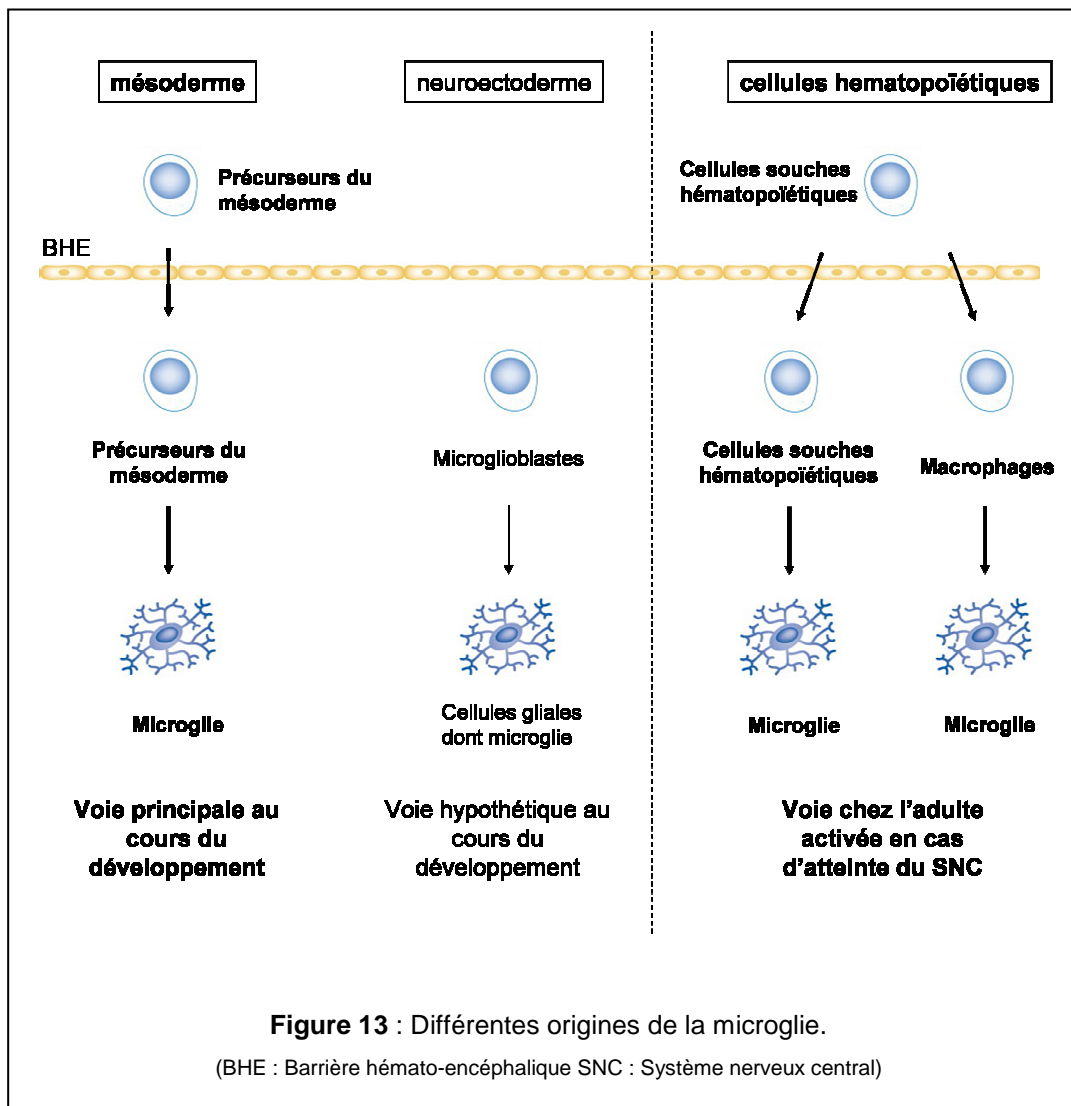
mésoderme

neuroectoderme

cellules hematopoïétiques

Précurseurs du mésoderme

Cellules souches hématopoïétiques

BHE

Précurseurs du mésoderme

Microglioblastes

Cellules souches hématopoïétiques

Macrophages

Microglie

Cellules gliales dont microglie

Microglie

Microglie

Voie principale au cours du développement

Voie hypothétique au cours du développement

Voie chez l'adulte activée en cas d'atteinte du SNC

**Figure 13** : Différentes origines de la microglie.

(BHE : Barrière hémato-encéphalique SNC : Système nerveux central)